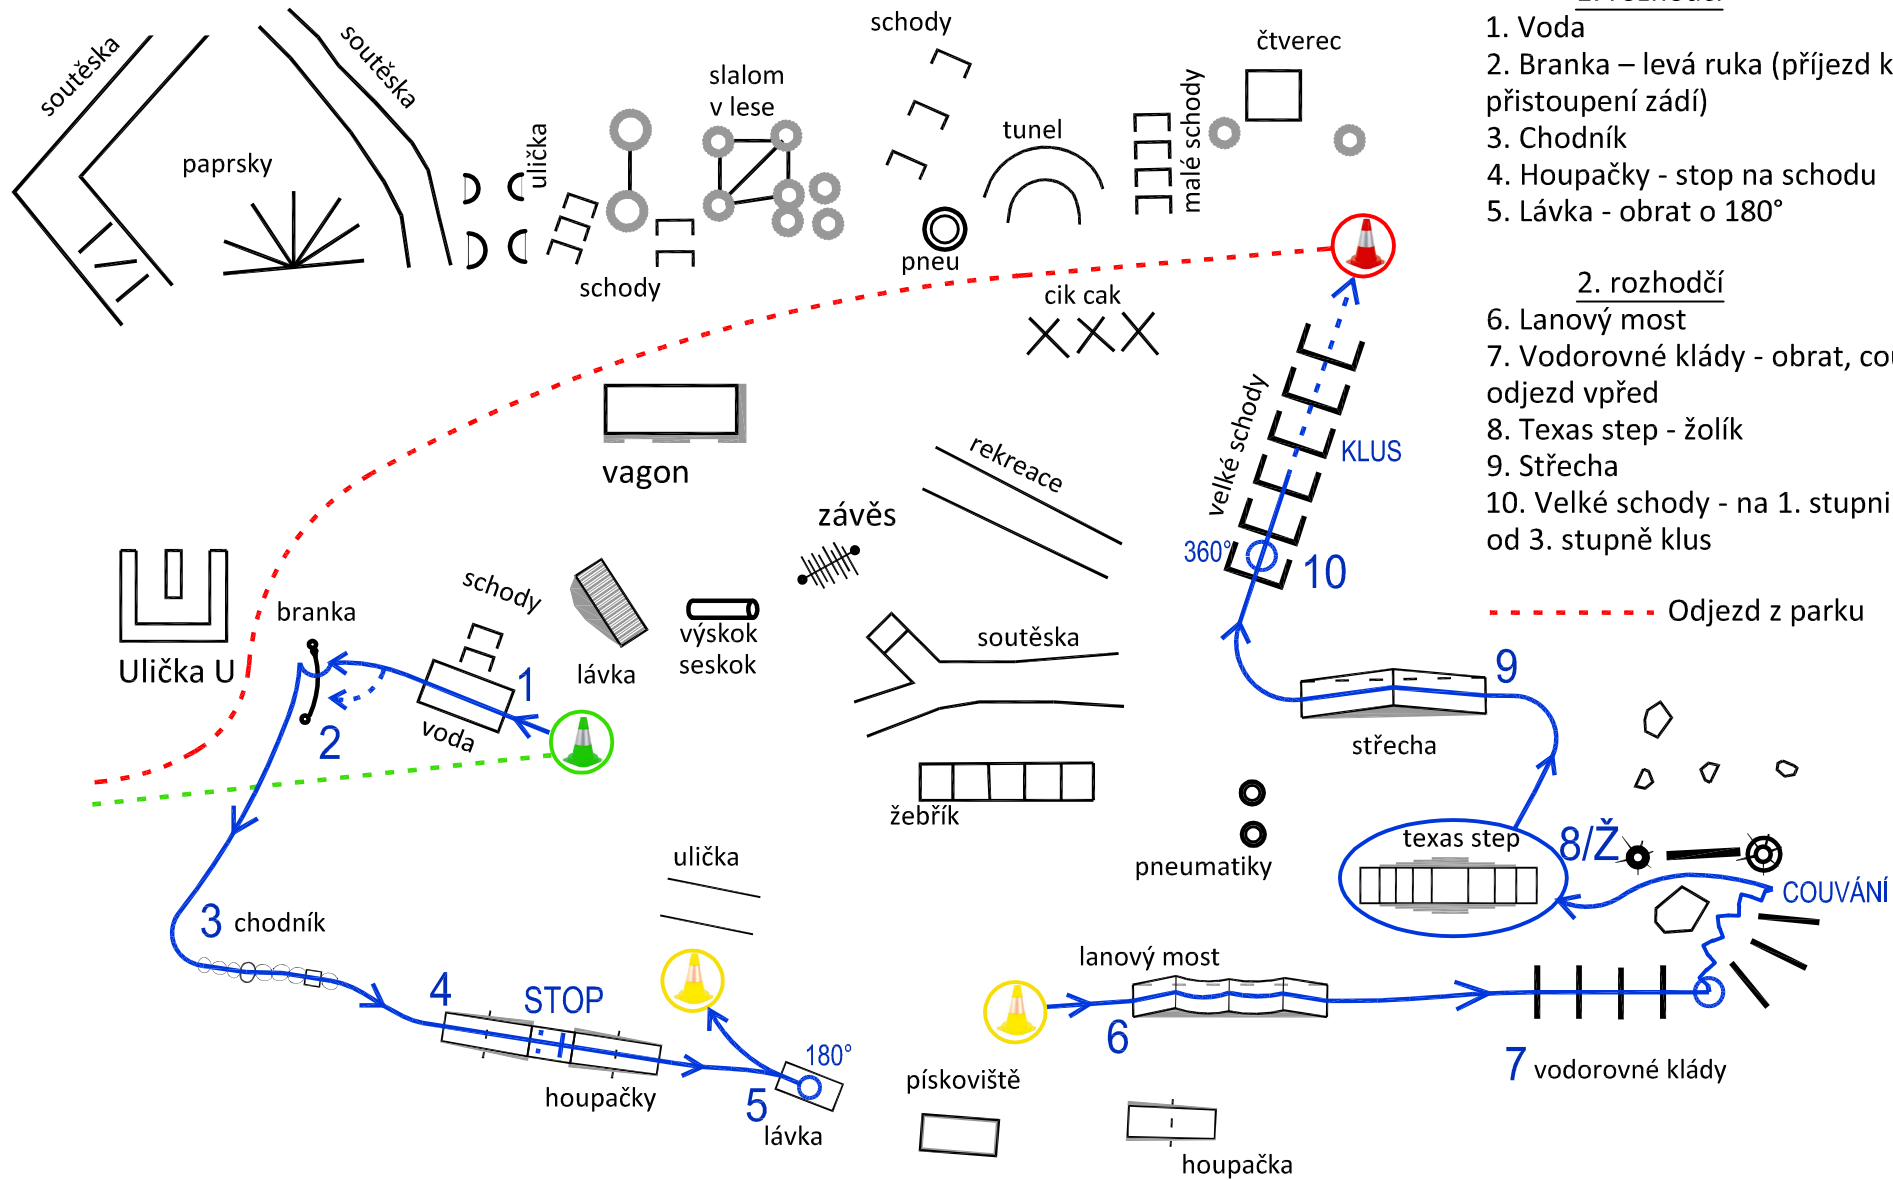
1. Voda
2. Branka – levá ruka (příjezd k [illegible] přistoupení zádí)
3. Chodník
4. Houpačky - stop na schodu
5. Lávka - obrat o 180°

2. rozhodčí
6. Lanový most
7. Vodorovné klády - obrat, co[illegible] odjezd vpřed
8. Texas step - žolík
9. Střecha
10. Velké schody - na 1. stupni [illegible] od 3. stupně klus

Odjezd z parku

soutěska
soutěska
paprsky
ulička
slalom v lese
schody
schody
tunel
pneu
malé schody
čtverec
cik cak
vagon
rekreace
velké schody
KLUS
360°
10
závěs
Ulička U
branka
schody
lávka
výskok seskok
soutěska
1
2
voda
9
střecha
žebřík
pneumatiky
texas step
8/Ž
COUVÁNÍ
3 chodník
ulička
4
STOP
houpačky
180°
5
lávka
lanový most
6
pískoviště
houpačka
7 vodorovné klády